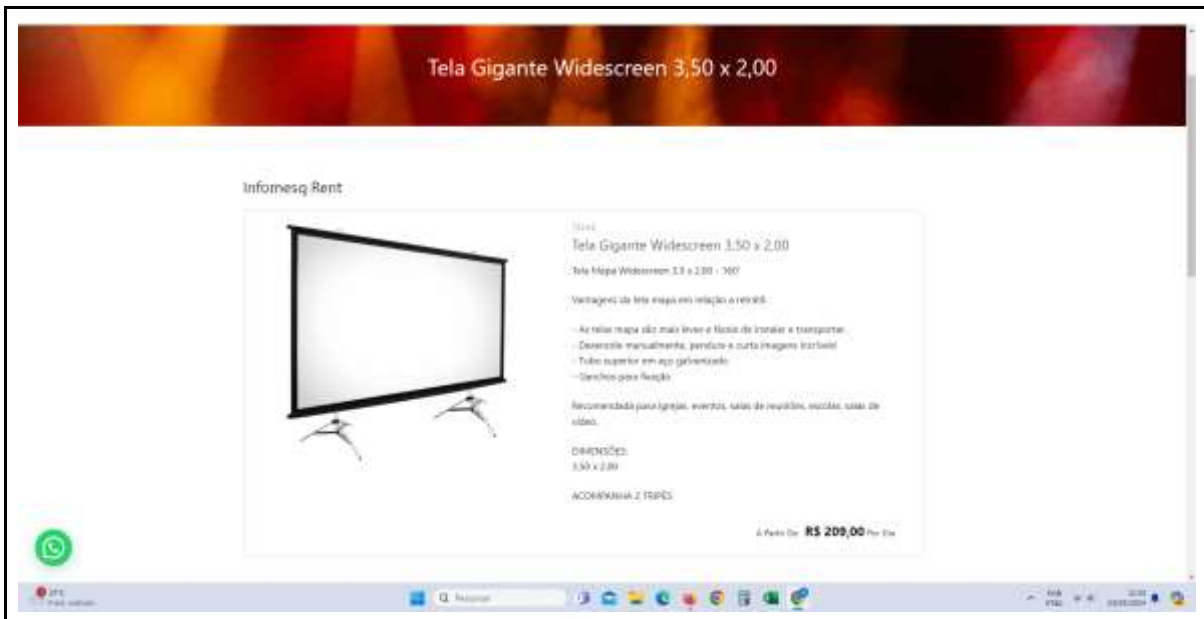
Tela Gigante Widescreen 3,50 x 2,00

Infomesq Rent

Telas

Tela Gigante Widescreen 3,50 x 2,00

Tela Mapa Widescreen 3,5 x 2,00 - 160"

Vantagens da tela mapa em relação a retrátil:

- As telas mapa são mais leves e fáceis de instalar e transportar.
- Desenrole manualmente, pendure e curta imagens incríveis!
- Tubo superior em aço galvanizado
- Ganchos para fixação

Recomendada para igrejas, eventos, salas de reuniões, escolas, salas de vídeo.

DIMENSÕES:
3,50 x 2,00

ACOMPANHA 2 TRIPÉS

A Partir De R$ 209,00 Por Dia

Q Pesquisar